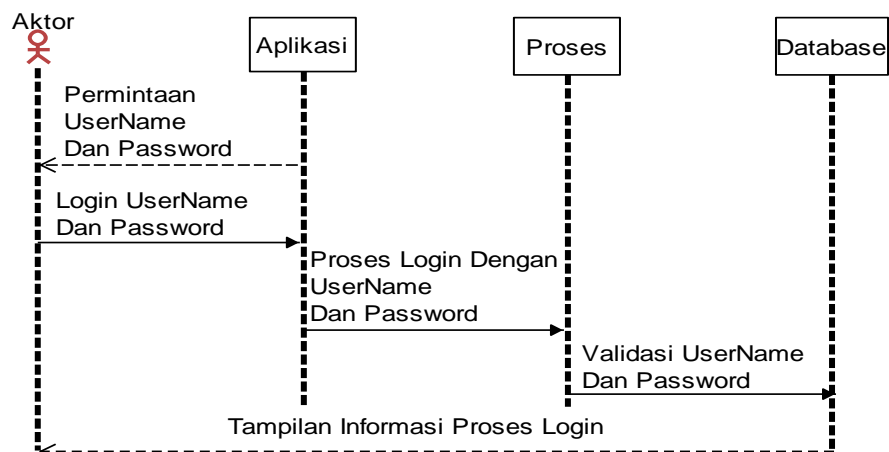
Aktor

Aplikasi

Proses

Database

Permintaan UserName Dan Password

Login UserName Dan Password

Proses Login Dengan UserName Dan Password

Validasi UserName Dan Password

Tampilan Informasi Proses Login